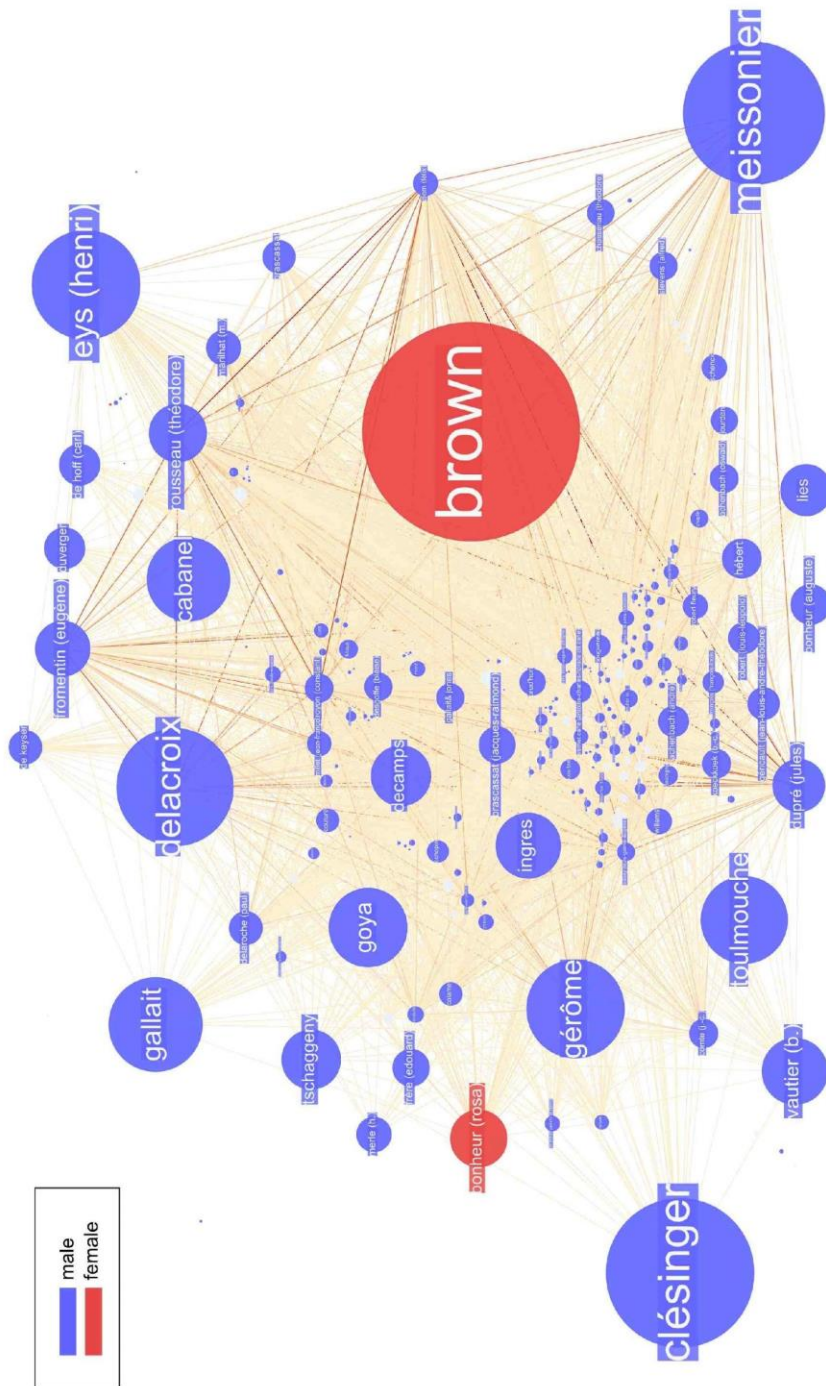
male
female

meissonier
eys (henri)
brown
rousseau (théodore)
de hoff (carl)
duverger
cabanel
fromentin (eugène)
de keyser
delacroix
decamps
trascassat (jacques-raymond)
ingres
goya
gallait
delaroche (paul)
schaggeny
gérôme
frère (édouard)
bonheur (rosa)
clésinger
vautier (b.)
toulmouche
dupré (jules)
bonheur (auguste)
lies
hébert
trascasat
marilhat (p.)
stevens (alfred)
rousseau (philippe)
achenbach (oswald)
achenbach (andreas)
gallait (louis)